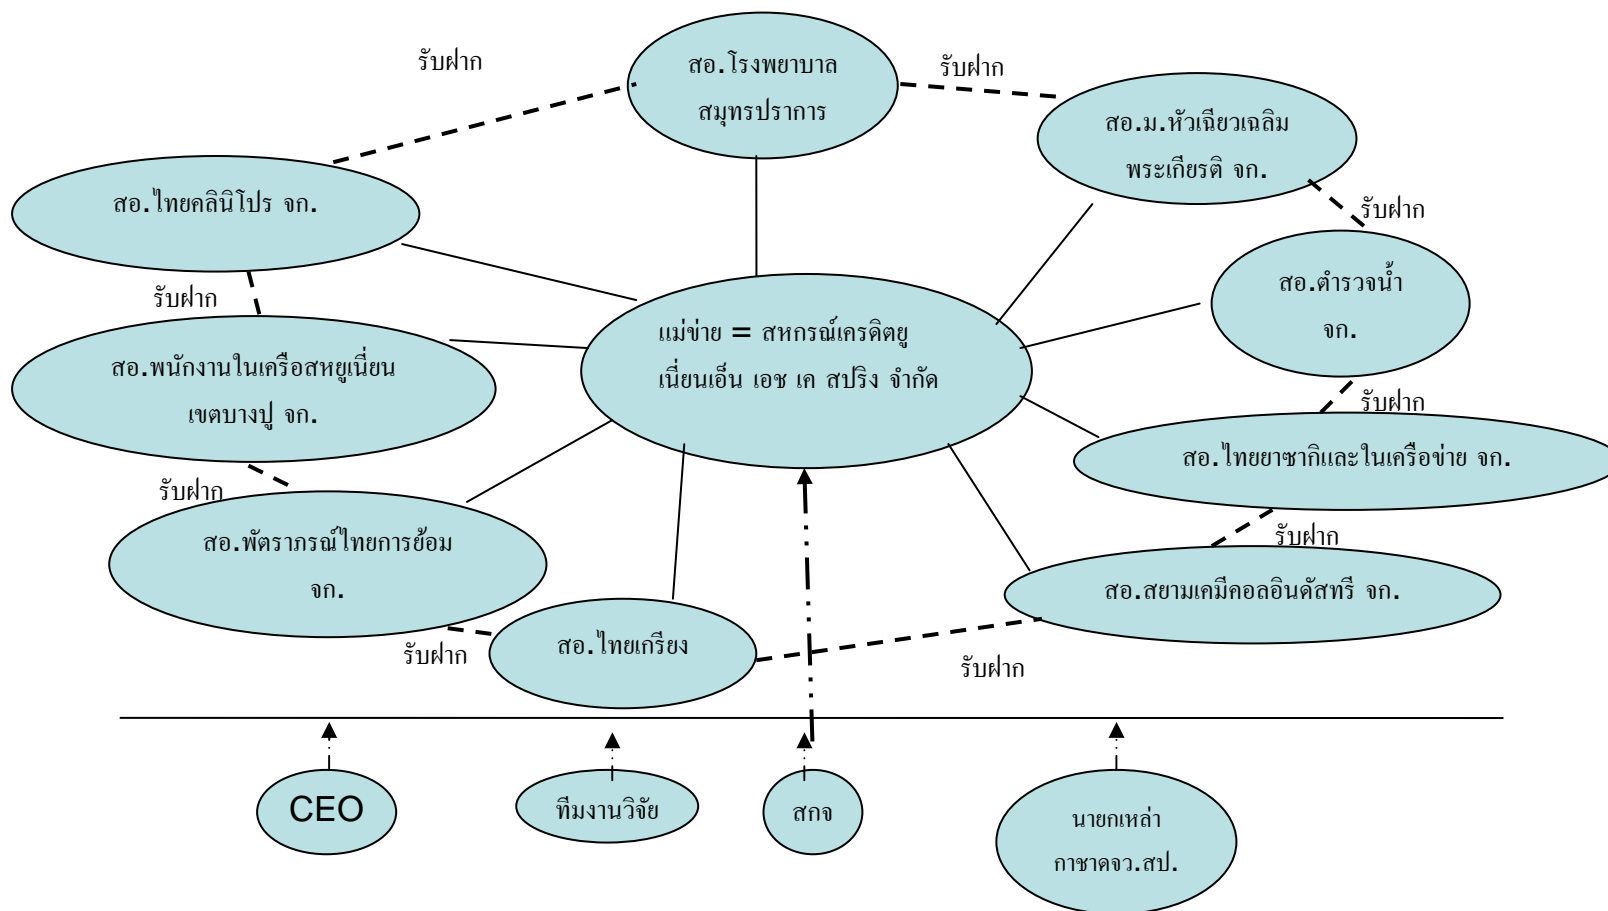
รับฝาก

สอ.โรงพยาบาล สมุทรปราการ

รับฝาก

สอ.ม.หัวเฉียวเฉลิม พระเกียรติ จก.

สอ.ไทยคลินิโปร จก.

รับฝาก

สอ.ตำรวจน้ำ จก.

รับฝาก

แม่ข่าย = สหกรณ์เครดิตยูเนี่ยนเอ็น เอช เค สปริง จำกัด

สอ.พนักงานในเครือสหยูเนี่ยน เขตบางปู จก.

รับฝาก

สอ.ไทยยาซากิและในเครือข่าย จก.

รับฝาก

รับฝาก

สอ.พัตราภรณ์ไทยการย้อม จก.

สอ.สยามเคมีคอลอินดัสทรี จก.

สอ.ไทยเกรียง

รับฝาก

รับฝาก

CEO

ทีมงานวิจัย

สกจ

นายกเหล่ากาชาดจว.สป.